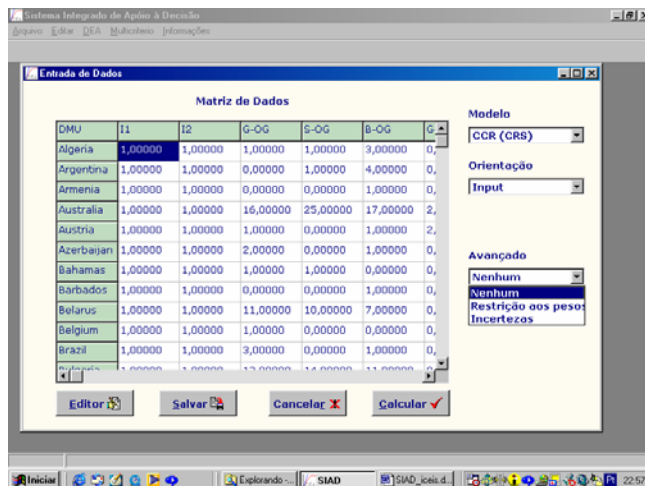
Sistema Integrado de Apoio à Decisão

Arquivo Editar DEA Multicriterio Informações

Entrada de Dados

Matriz de Dados

| DMU | I1 | I2 | G-OG | S-OG | B-OG | G |
|---|---|---|---|---|---|---|
| Algeria | 1,00000 | 1,00000 | 1,00000 | 1,00000 | 3,00000 | 0, |
| Argentina | 1,00000 | 1,00000 | 0,00000 | 1,00000 | 4,00000 | 0, |
| Armenia | 1,00000 | 1,00000 | 0,00000 | 0,00000 | 1,00000 | 0, |
| Australia | 1,00000 | 1,00000 | 16,00000 | 25,00000 | 17,00000 | 2, |
| Austria | 1,00000 | 1,00000 | 1,00000 | 0,00000 | 1,00000 | 2, |
| Azerbaijan | 1,00000 | 1,00000 | 2,00000 | 0,00000 | 1,00000 | 0, |
| Bahamas | 1,00000 | 1,00000 | 1,00000 | 1,00000 | 0,00000 | 0, |
| Barbados | 1,00000 | 1,00000 | 0,00000 | 0,00000 | 1,00000 | 0, |
| Belarus | 1,00000 | 1,00000 | 11,00000 | 10,00000 | 7,00000 | 0, |
| Belgium | 1,00000 | 1,00000 | 1,00000 | 0,00000 | 0,00000 | 0, |
| Brazil | 1,00000 | 1,00000 | 3,00000 | 0,00000 | 1,00000 | 0, |

Modelo

CCR (CRS)

Orientação

Input

Avançado

Nenhum

Nenhum
Restrição aos pesos
Incertezas

Editor

Salvar

Cancelar

Calcular

Iniciar

Explorando - ...

SIAD

SIAD_iceis.d...

22:57